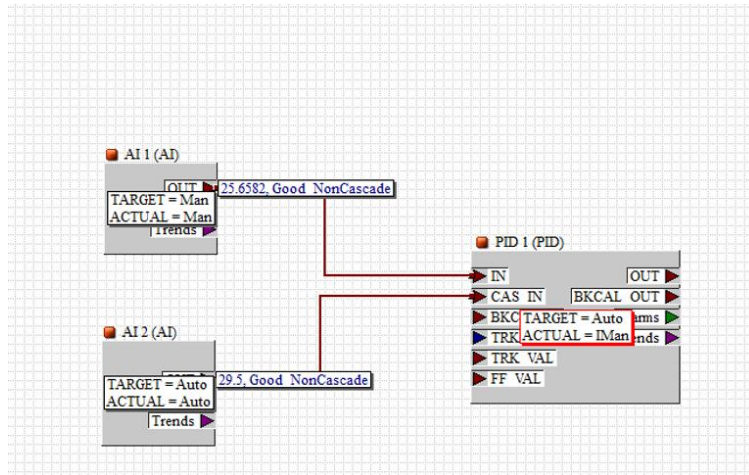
AI 1 (AI)

OUT

25.6582, Good NonCascade

TARGET = Man
ACTUAL = Man

Trends

PID 1 (PID)

IN

OUT

CAS IN

BKCAL OUT

BKC

TARGET = Auto
ACTUAL = IMan

ams

TRK

ends

TRK VAL

FF VAL

AI 2 (AI)

29.5, Good NonCascade

TARGET = Auto
ACTUAL = Auto

Trends